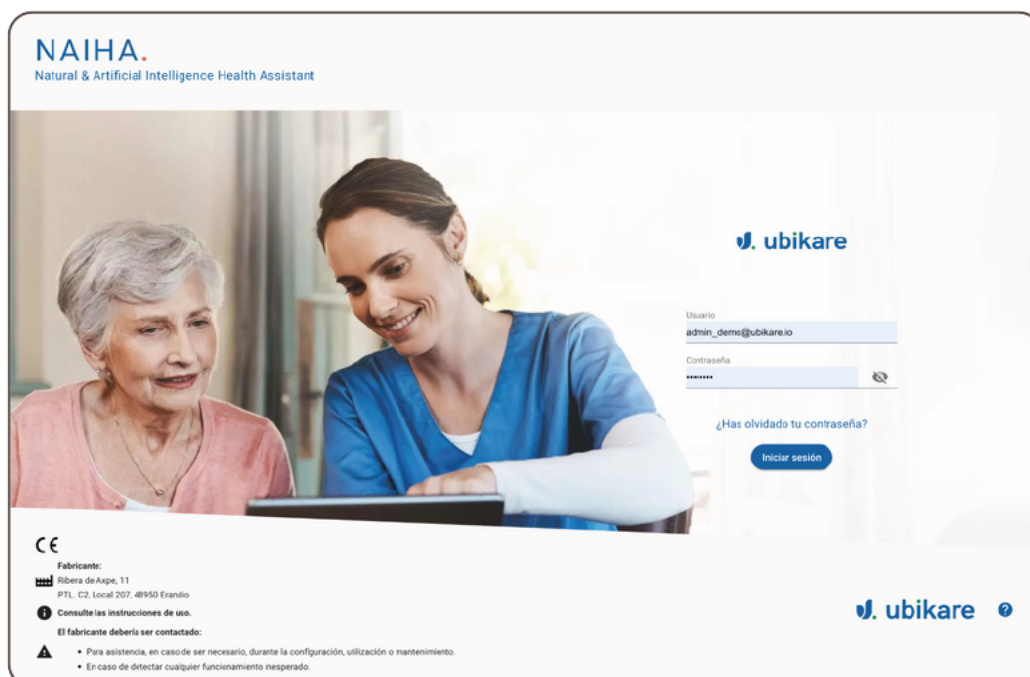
NAIHA.
Natural & Artificial Intelligence Health Assistant

ubikare

Usuario
admin_demo@ubikare.io

Contraseña
••••••••

¿Has olvidado tu contraseña?

Iniciar sesión

CE

Fabricante:
Ribera de Axpe, 11
PTL. C2, Local 207, 48950 Erandio

Consulte las instrucciones de uso.

El fabricante debería ser contactado:

• Para asistencia, en caso de ser necesario, durante la configuración, utilización o mantenimiento.
• En caso de detectar cualquier funcionamiento inesperado.

ubikare ?